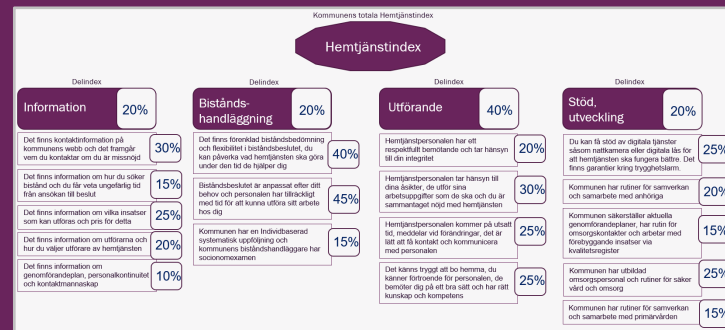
Kommunens totala Hemtjänstindex

Hemtjänstindex

Delindex

Information 20%

Det finns kontaktinformation på kommunens webb och det framgår vem du kontaktar om du är missnöjd 30%

Det finns information om hur du söker bistånd och du får veta ungefärlig tid från ansökan till beslut 15%

Det finns information om vilka insatser som kan utföras och pris för detta 25%

Det finns information om utförarna och hur du väljer utförare av hemtjänsten 20%

Det finns information om genomförandeplan, personalkontinuitet och kontaktmannaskap 10%

Delindex

Biståndshandläggning 20%

Det finns förenklad biståndsbedömning och flexibilitet i biståndsbeslutet, du kan påverka vad hemtjänsten ska göra under den tid du har hjälp 40%

Biståndsbeslutet är anpassat efter ditt behov och personalen har tillräckligt med tid för att kunna utföra sitt arbete hos dig 45%

Kommunen har en Individbaserad systematisk uppföljning och kommunens biståndshandläggare har socionomexamen 15%

Delindex

Utförande 40%

Hemtjänstpersonalen har ett respektfullt bemötande och tar hänsyn till din integritet 20%

Hemtjänstpersonalen tar hänsyn till dina åsikter, de utför sina arbetsuppgifter som de ska och du är sammantaget nöjd med hemtjänsten 30%

Hemtjänstpersonalen kommer på utsatt tid, meddelar vid förändringar, det är lätt att få kontakt och kommunicera med personalen 25%

Det känns tryggt att bo hemma, du känner förtroende för personalen, de bemöter dig på ett bra sätt och har rätt kunskap och kompetens 25%

Delindex

Stöd, utveckling 20%

Du kan få stöd av digitala tjänster såsom nattkamera eller digitala lås för att hemtjänsten ska fungera bättre. Det finns garantier kring trygghetslarm. 25%

Kommunen har rutiner för samverkan och samarbete med anhöriga 20%

Kommunen säkerställer aktuella genomförandeplaner, har rutin för omsorgskontakter och arbetar med förebyggande insatser via kvalitetsregister 15%

Kommunen har utbildad omsorgspersonal och rutiner för säker vård och omsorg 25%

Kommunen har rutiner för samverkan och samarbete med primärvården 15%